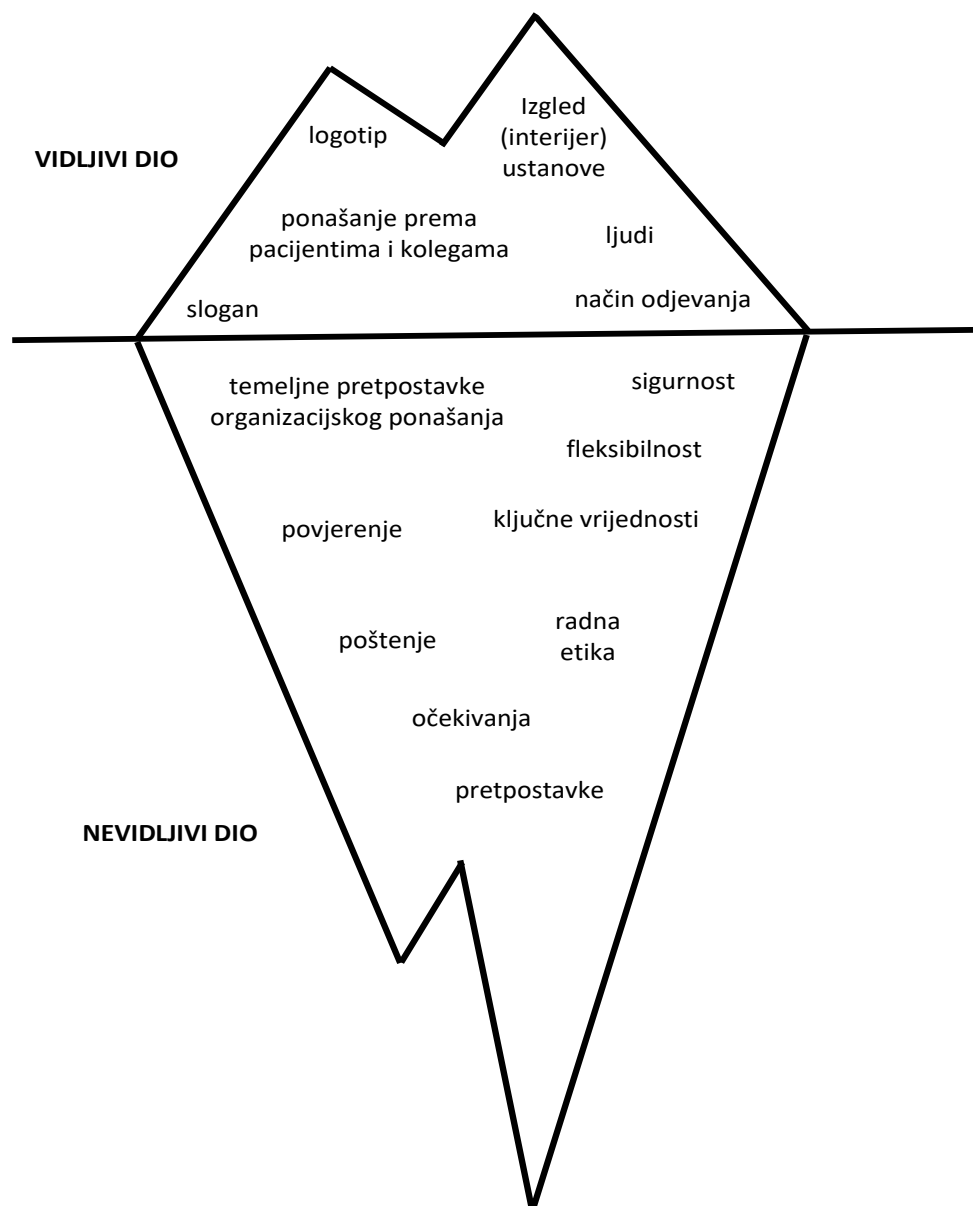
VIDLJIVI DIO

logotip

Izgled (interijer) ustanove

ponašanje prema pacijentima i kolegama

ljudi

slogan

način odjevanja

temeljne pretpostavke organizacijskog ponašanja

sigurnost

fleksibilnost

povjerenje

ključne vrijednosti

poštenje

radna etika

očekivanja

pretpostavke

NEVIDLJIVI DIO